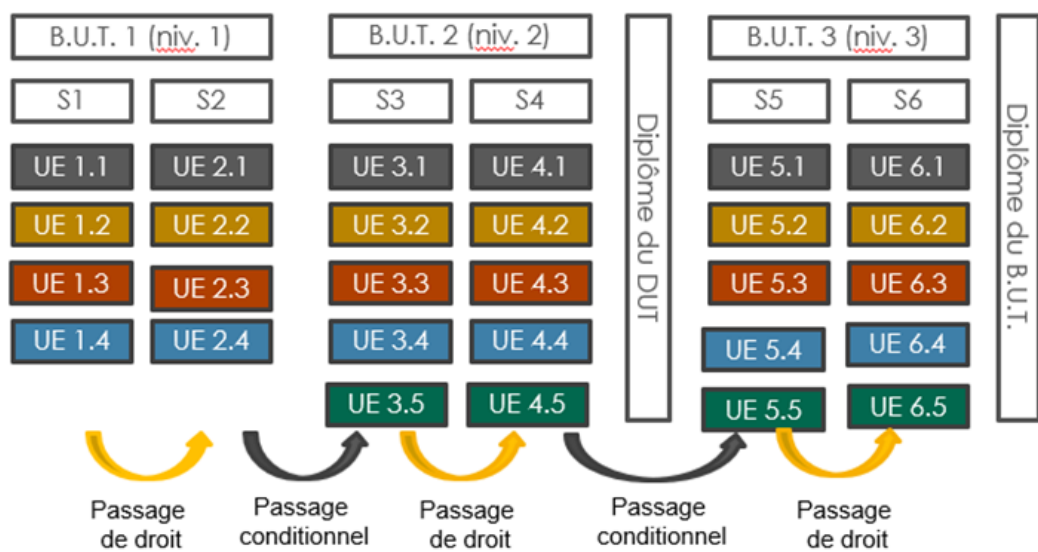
B.U.T. 1 (niv. 1)

S1

S2

UE 1.1

UE 2.1

UE 1.2

UE 2.2

UE 1.3

UE 2.3

UE 1.4

UE 2.4

B.U.T. 2 (niv. 2)

S3

S4

UE 3.1

UE 4.1

UE 3.2

UE 4.2

UE 3.3

UE 4.3

UE 3.4

UE 4.4

UE 3.5

UE 4.5

Diplôme du DUT

B.U.T. 3 (niv. 3)

S5

S6

UE 5.1

UE 6.1

UE 5.2

UE 6.2

UE 5.3

UE 6.3

UE 5.4

UE 6.4

UE 5.5

UE 6.5

Diplôme du B.U.T.

Passage de droit

Passage conditionnel

Passage de droit

Passage conditionnel

Passage de droit